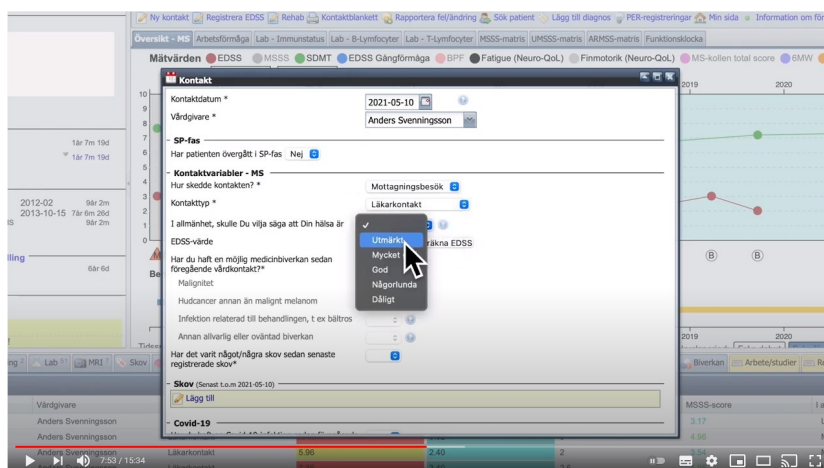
Ny kontakt Registrera EDSS Rehab Kontaktblankett Rapportera fel/ändring Sök patient Lägg till diagnos PER-registreringar Min sida Information om för

Översikt - MS Arbetsförmåga Lab - Immunstatus Lab - B-Lymfocyter Lab - T-Lymfocyter MSSS-matris UMSSS-matris ARMSS-matris Funktionsklocka

Mätvärden EDSS MSSS SDMT EDSS Gångförmåga BPF Fatigue (Neuro-QoL) Finmotorik (Neuro-QoL) MS-kollen total score 6MW

Kontakt

Kontaktdatum * 2021-05-10

Vårdgivare * Anders Svenningsson

SP-fas

Har patienten övergått i SP-fas Nej

Kontaktvariabler - MS

Hur skedde kontakten? * Mottagningsbesök

Kontakttyp * Läkarkontakt

I allmänhet, skulle Du vilja säga att Din hälsa är

EDSS-värde räkna EDSS

Har du haft en möjlig medicinbiverkan sedan föregående vårdkontakt?*

Malignitet

Hudcancer annan än malignt melanom

Infektion relaterad till behandlingen, t ex bältros

Annan allvarlig eller oväntad biverkan

Har det varit något/några skov sedan senaste registrerade skov*

✓
Utmärkt
Mycket
God
Någorlunda
Dåligt

Skov (Senast t.o.m 2021-05-10)

Lägg till

Covid-19

1år 7m 19d
1år 7m 19d

2012-02 9år 2m
2013-10-15 7år 6m 26d
9år 2m

lling
6år 6d

2019 2020

2019 2020

Biverkan Arbete/studier

Lab MRI Skov

Vårdgivare
Anders Svenningsson
Anders Svenningsson
Anders Svenningsson Läkarkontakt 5.96 2.40 2

MSSS-score
3.17
4.96

7:53 / 15:34